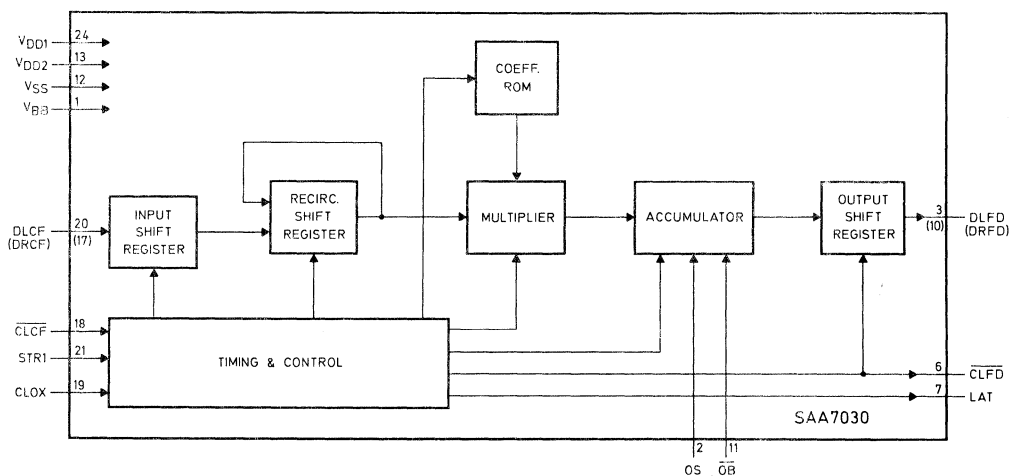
$V_{DD1}$ 24
$V_{DD2}$ 13
$V_{SS}$ 12
$V_{BB}$ 1

COEFF. ROM

DLCF (DRCF) 20 (17)

INPUT SHIFT REGISTER

RECIRC. SHIFT REGISTER

MULTIPLIER

ACCUMULATOR

OUTPUT SHIFT REGISTER

3 (10) DLFD (DRFD)

$\overline{CLCF}$ 18
STR1 21
CLOX 19

TIMING & CONTROL

6 $\overline{CLFD}$
7 LAT

SAA7030

2 OS
11 $\overline{OB}$